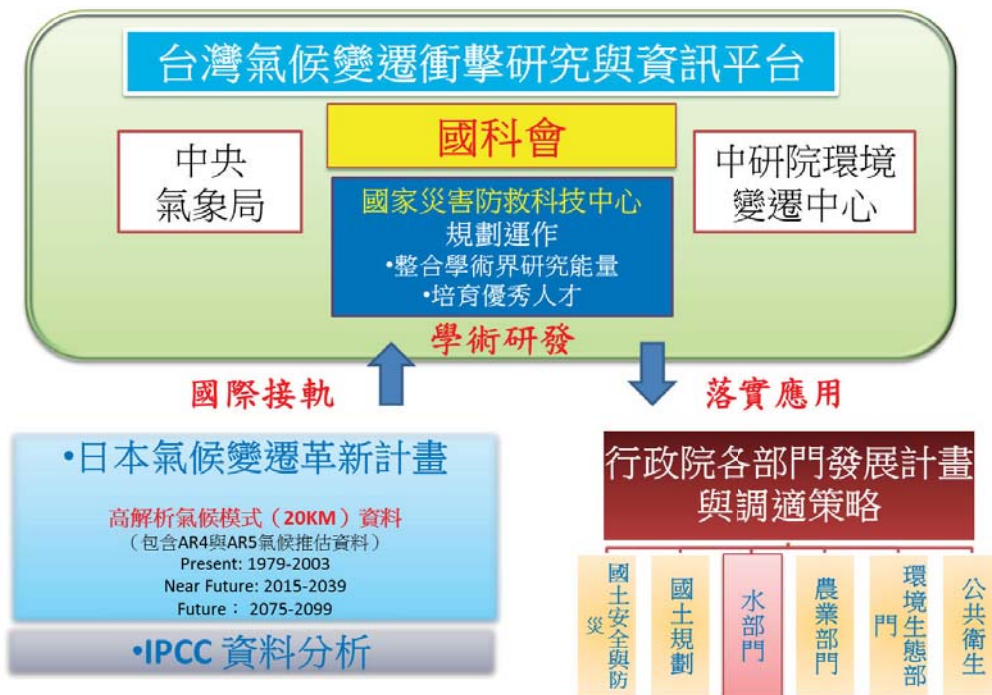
台灣氣候變遷衝擊研究與資訊平台

國科會

中央氣象局

國家災害防救科技中心
規劃運作
•整合學術界研究能量
•培育優秀人才

中研院環境變遷中心

學術研發

國際接軌

落實應用

•日本氣候變遷革新計畫

高解析氣候模式（20KM）資料
（包含AR4與AR5氣候推估資料）
Present: 1979-2003
Near Future: 2015-2039
Future： 2075-2099

•IPCC 資料分析

行政院各部門發展計畫與調適策略

國土安全與防災

國土規劃

水部門

農業部門

環境生態部門

公共衛生